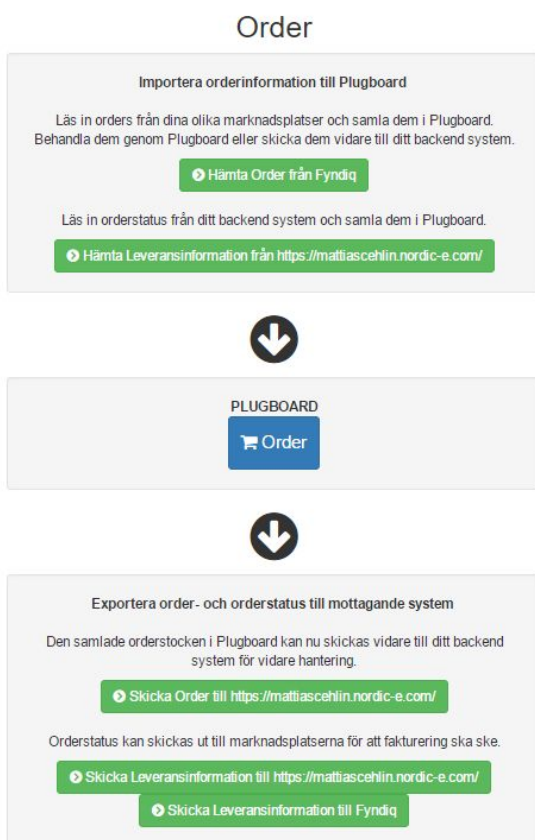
Order

Importera orderinformation till Plugboard

Läs in orders från dina olika marknadsplatser och samla dem i Plugboard. Behandla dem genom Plugboard eller skicka dem vidare till ditt backend system.

Hämta Order från Fyndiq

Läs in orderstatus från ditt backend system och samla dem i Plugboard.

Hämta Leveransinformation från https://mattiascehlin.nordic-e.com/

PLUGBOARD

Order

Exportera order- och orderstatus till mottagande system

Den samlade orderstocken i Plugboard kan nu skickas vidare till ditt backend system för vidare hantering.

Skicka Order till https://mattiascehlin.nordic-e.com/

Orderstatus kan skickas ut till marknadsplatserna för att fakturering ska ske.

Skicka Leveransinformation till https://mattiascehlin.nordic-e.com/

Skicka Leveransinformation till Fyndiq